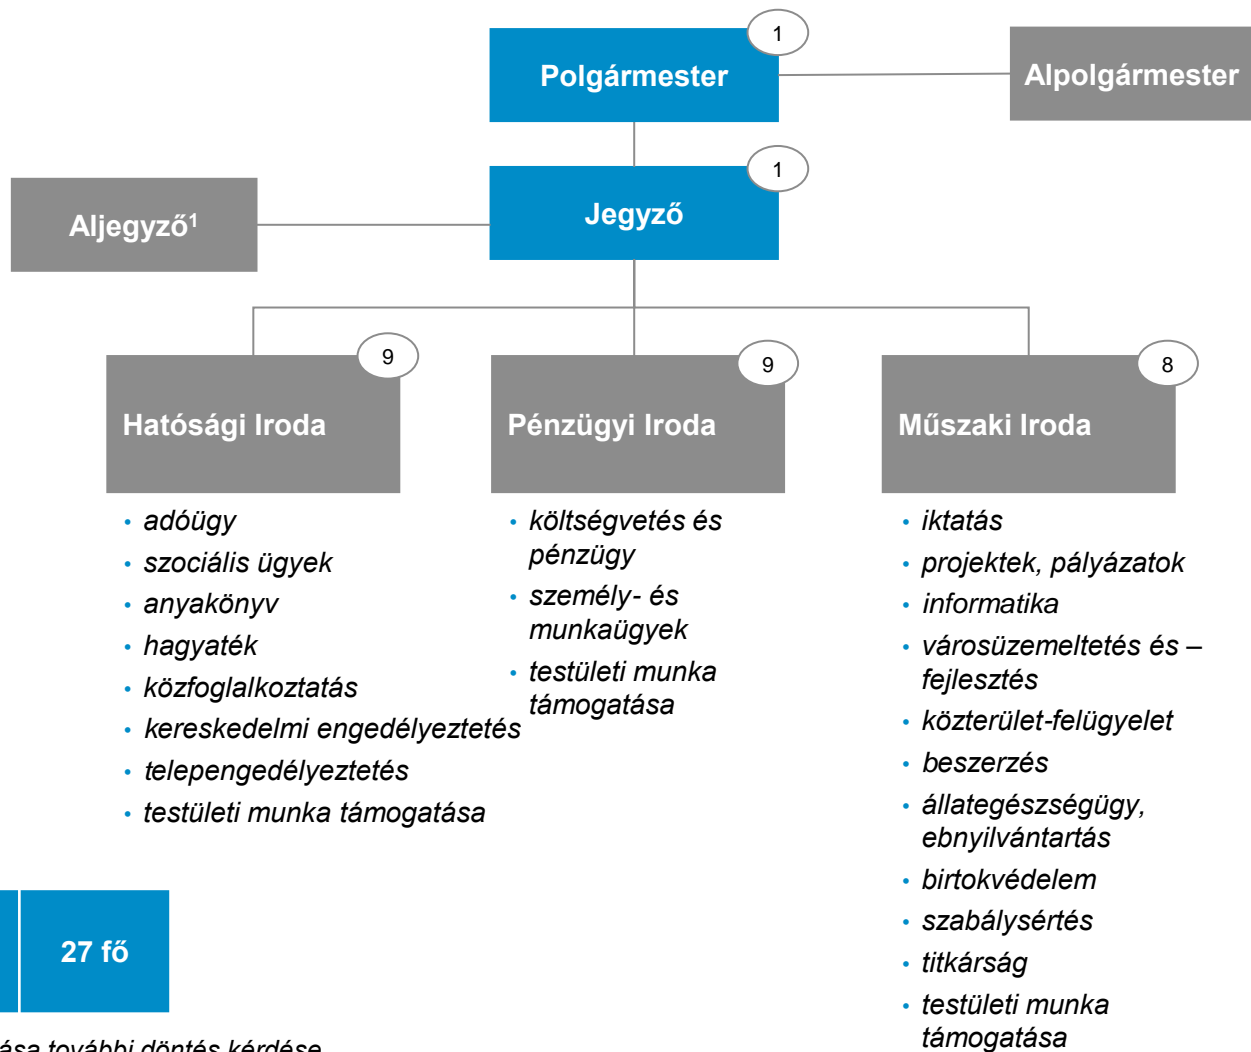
Polgármester 1

Alpolgármester

Aljegyző$^1$

Jegyző 1

Hatósági Iroda 9

- adóügy
- szociális ügyek
- anyakönyv
- hagyaték
- közfoglalkoztatás
- kereskedelmi engedélyeztetés
- telepengedélyeztetés
- testületi munka támogatása

Pénzügyi Iroda 9

- költségvetés és pénzügy
- személy- és munkaügyek
- testületi munka támogatása

Műszaki Iroda 8

- iktatás
- projektek, pályázatok
- informatika
- városüzemeltetés és – fejlesztés
- közterület-felügyelet
- beszerzés
- állategészségügy, ebnyilvántartás
- birtokvédelem
- szabálysértés
- titkárság
- testületi munka támogatása

27 fő

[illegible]ása további döntés kérdése